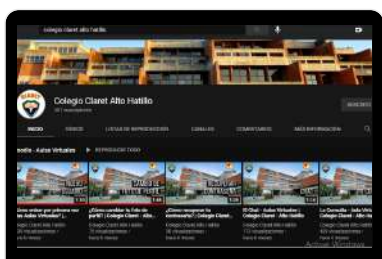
colegio claret alto hatillo

Colegio Claret Alto Hatillo
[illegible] suscriptores

SUSCRITO

INICIO VIDEOS LISTAS DE REPRODUCCIÓN CANALES COMUNIDAD MÁS INFORMACIÓN

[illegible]noño - Aulas Virtuales ▶ REPRODUCIR TODO

Cómo entrar por primera vez a las Aulas Virtuales? | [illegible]
Colegio Claret Alto Hatillo
26 visualizaciones
hace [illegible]

Cómo cambiar la foto de perfil? | Colegio Claret - Alto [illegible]
Colegio Claret Alto Hatillo
25 visualizaciones
hace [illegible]

¿Cómo recuperar tu contraseña? | Colegio Claret - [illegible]
Colegio Claret Alto Hatillo
16 visualizaciones
hace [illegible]

El Chat - Aulas Virtuales | Colegio Claret - Alto Hatillo
Colegio Claret Alto Hatillo
112 visualizaciones
hace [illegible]

La Consulta - Aula Virtual | Colegio Claret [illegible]
Colegio Claret Alto Hatillo
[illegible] visualizaciones
hace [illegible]

Activar Windows